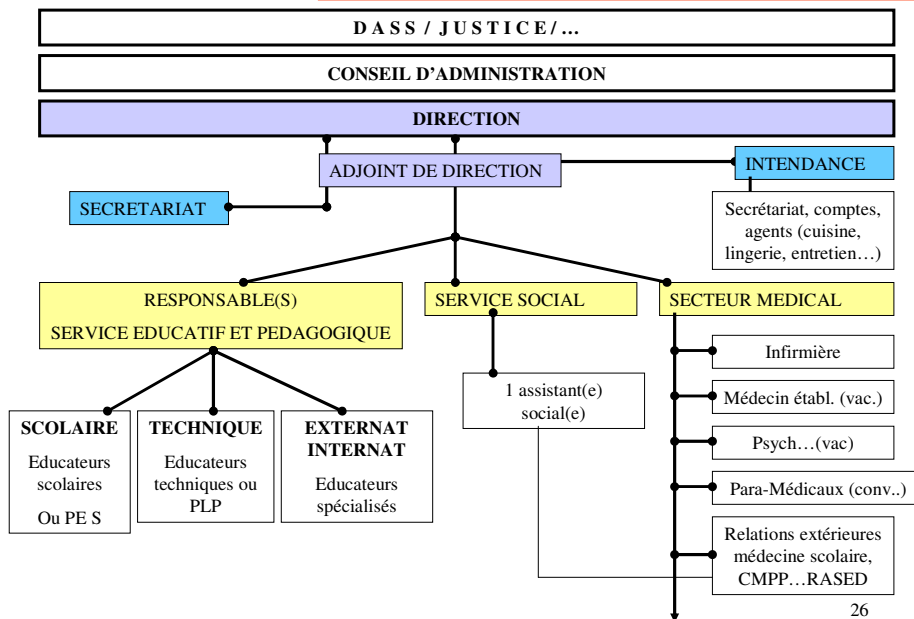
D A S S / J U S T I C E / …

CONSEIL D'ADMINISTRATION

DIRECTION

ADJOINT DE DIRECTION

INTENDANCE

SECRETARIAT

Secrétariat, comptes, agents (cuisine, lingerie, entretien…)

RESPONSABLE(S) SERVICE EDUCATIF ET PEDAGOGIQUE

SERVICE SOCIAL

SECTEUR MEDICAL

1 assistant(e) social(e)

Infirmière

Médecin établ. (vac.)

Psych…(vac)

Para-Médicaux (conv..)

Relations extérieures médecine scolaire, CMPP…RASED

SCOLAIRE

Educateurs scolaires

Ou PE S

TECHNIQUE

Educateurs techniques ou PLP

EXTERNAT INTERNAT

Educateurs spécialisés

26